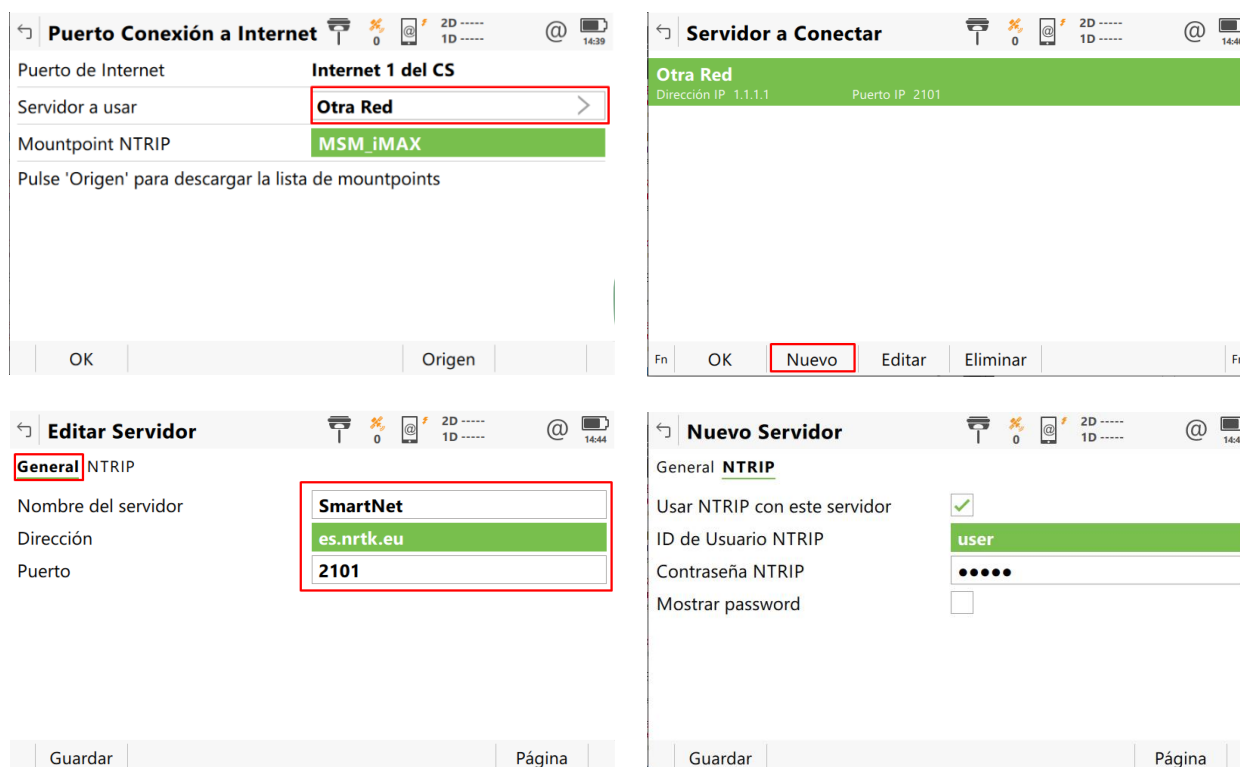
Puerto Conexión a Internet 0 2D ----- 1D ----- @ 14:39

Puerto de Internet | Internet 1 del CS
Servidor a usar | Otra Red
Mountpoint NTRIP | MSM_iMAX
Pulse 'Origen' para descargar la lista de mountpoints

OK | Origen

Servidor a Conectar 0 2D ----- 1D ----- @ 14:4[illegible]

Otra Red
Dirección IP 1.1.1.1 Puerto IP 2101

Fn | OK | Nuevo | Editar | Eliminar | Fn

Editar Servidor 0 2D ----- 1D ----- @ 14:44

General NTRIP

Nombre del servidor | SmartNet
Dirección | es.nrtk.eu
Puerto | 2101

Guardar | Página

Nuevo Servidor 0 2D ----- 1D ----- @ 14:4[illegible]

General NTRIP

Usar NTRIP con este servidor | ✓
ID de Usuario NTRIP | user
Contraseña NTRIP | •••••
Mostrar password |

Guardar | Página